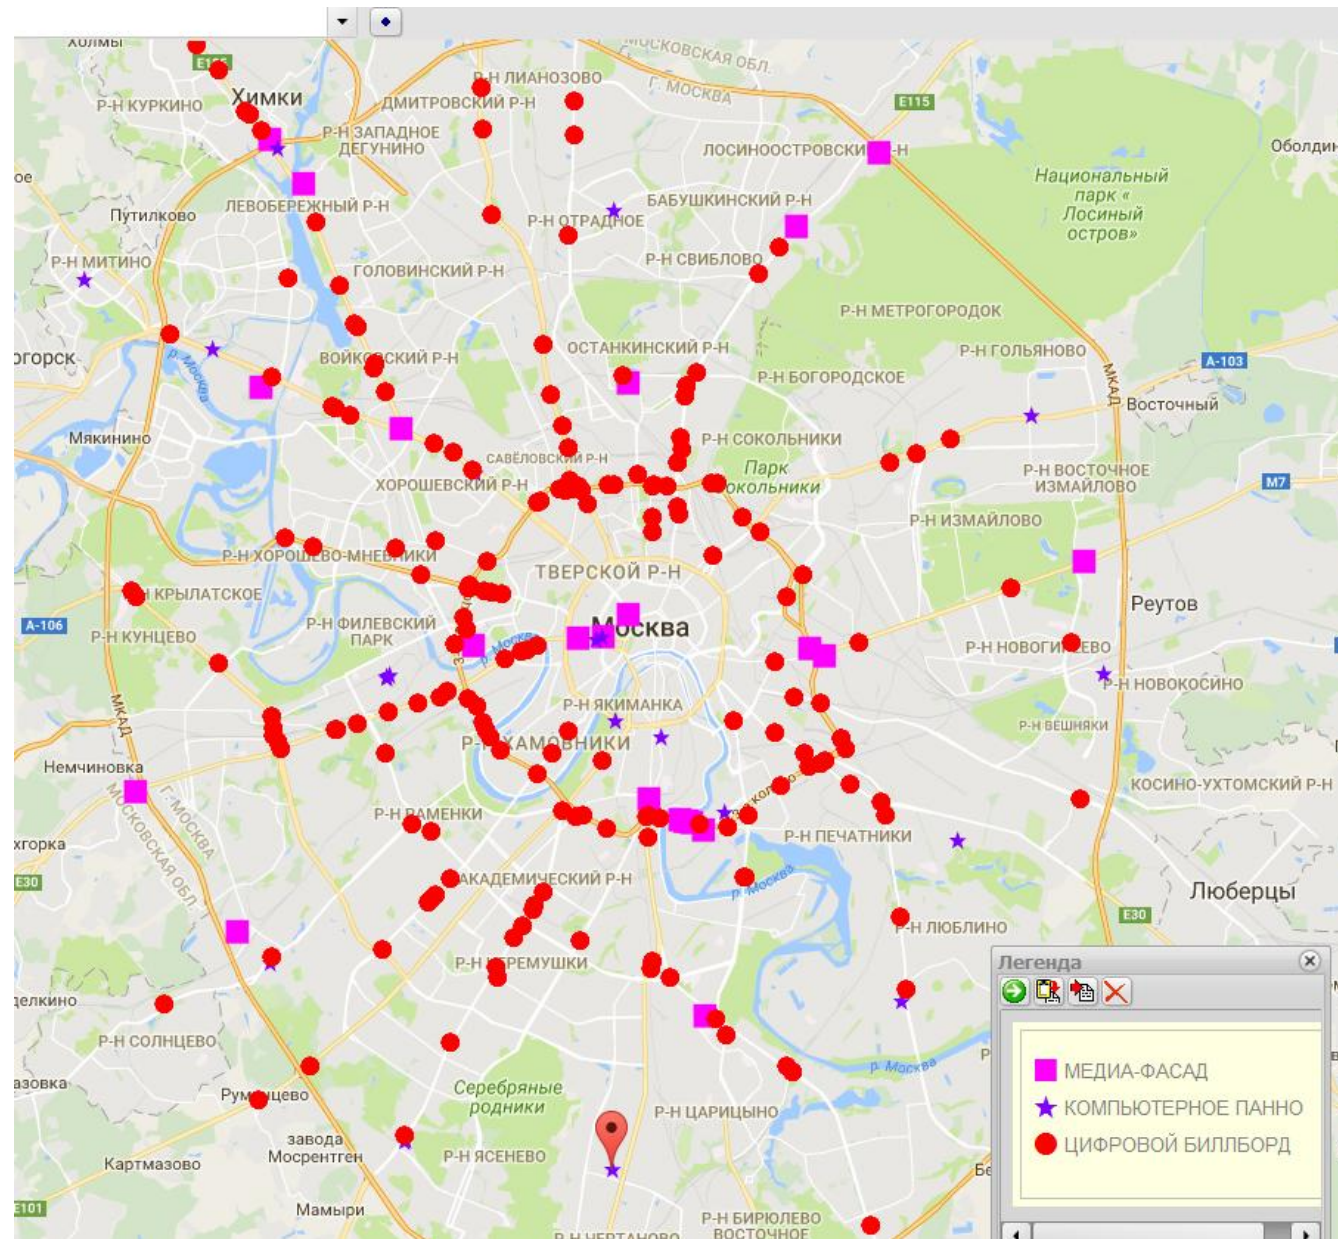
ХОЛМЫ
E105
МОСКОВСКАЯ ОБЛ.
Г. МОСКВА
Р-Н ЛИАНОЗОВО
Р-Н КУРКИНО
Химки
ДМИТРОВСКИЙ Р-Н
E115
Р-Н ЗАПАДНОЕ ДЕГУНИНО
ЛОСИНООСТРОВСКИ Р-Н
Оболдин
Национальный парк « Лосиный остров»
ое
Путилково
ЛЕВОБЕРЕЖНЫЙ Р-Н
БАБУШКИНСКИЙ Р-Н
Р-Н ОТРАДНОЕ
Р-Н МИТИНО
ГОЛОВИНСКИЙ Р-Н
Р-Н СВИБЛОВО
Р-Н МЕТРОГОРОДОК
ргорск
ВОЙКОВСКИЙ Р-Н
ОСТАНКИНСКИЙ Р-Н
Р-Н ГОЛЬЯНОВО
A-103
Р-Н БОГОРОДСКОЕ
МКАД
Восточный
Мякинино
Р-Н СОКОЛЬНИКИ
САВЁЛОВСКИЙ Р-Н
Парк Сокольники
Р-Н ВОСТОЧНОЕ ИЗМАЙЛОВО
ХОРОШЕВСКИЙ Р-Н
M7
Р-Н ИЗМАЙЛОВО
Р-Н ХОРОШЕВО-МНЕВНИКИ
ТВЕРСКОЙ Р-Н
КРЫЛАТСКОЕ
Реутов
A-106
Р-Н ФИЛЕВСКИЙ ПАРК
Москва
Р-Н КУНЦЕВО
Р-Н НОВОГИРЕЕВО
Р-Н НОВОКОСИНО
Р-Н ЯКИМАНКА
Р-Н ВЕШНЯКИ
МКАД
Р-Н ХАМОВНИКИ
Немчиновка
КОСИНО-УХТОМСКИЙ Р-Н
МОСКОВСКАЯ ОБЛ.
Г. МОСКВА
Р-Н РАМЕНКИ
хгорка
Р-Н ПЕЧАТНИКИ
E30
АКАДЕМИЧЕСКИЙ Р-Н
Люберцы
E30
Р-Н ЛЮБЛИНО
Р-Н ЧЕРЕМУШКИ
делкино
Р-Н СОЛНЦЕВО
азовка
Румянцево
Серебряные родники
Р-Н ЦАРИЦЫНО
завода Мосрентген
Картмазово
Р-Н ЯСЕНЕВО
E101
Мамыри
Р-Н ЧЕРТАНОВО
Р-Н БИРЮЛЕВО ВОСТОЧНОЕ
Легенда
МЕДИА-ФАСАД
КОМПЬЮТЕРНОЕ ПАННО
ЦИФРОВОЙ БИЛЛБОРД